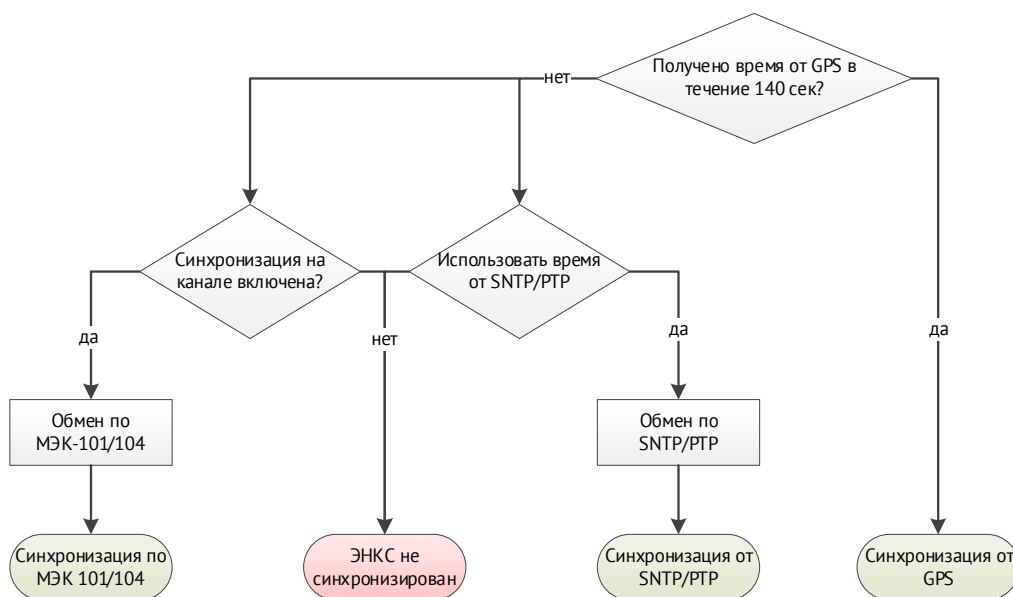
Получено время от GPS в течение 140 сек?

нет

Синхронизация на канале включена?

Использовать время от SNTP/PTP

да

нет

да

да

Обмен по МЭК-101/104

Обмен по SNTP/PTP

Синхронизация по МЭК 101/104

ЭНКС не синхронизирован

Синхронизация от SNTP/PTP

Синхронизация от GPS